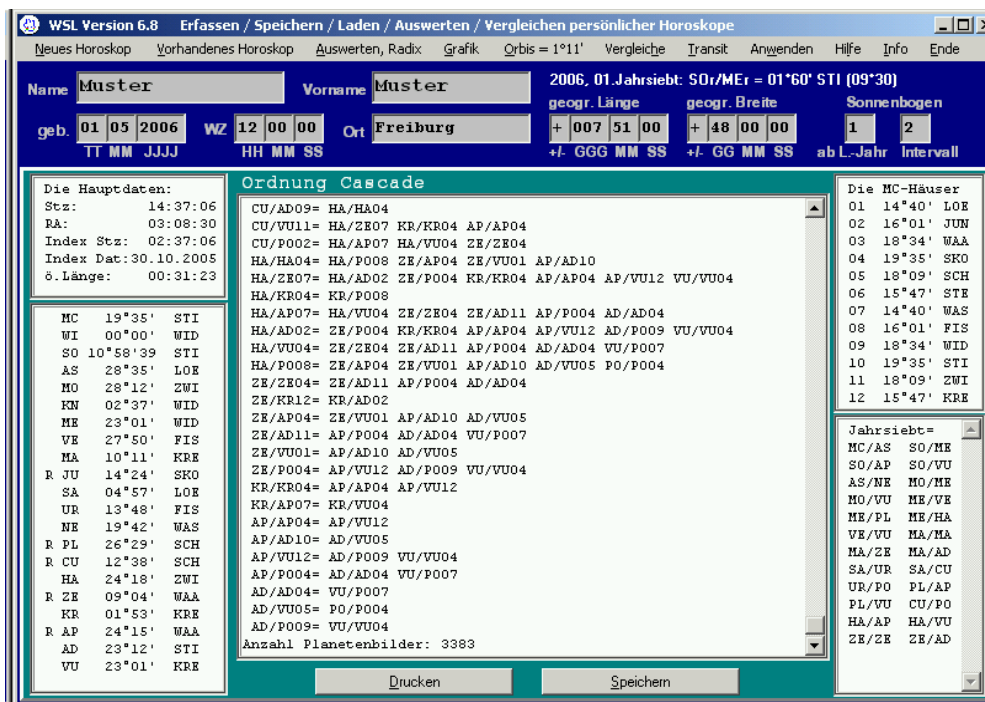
WSL Version 6.8 Erfassen / Speichern / Laden / Auswerten / Vergleichen persönlicher Horoskope

Neues Horoskop Vorhandenes Horoskop Auswerten, Radix Grafik Orbis = 1°11' Vergleiche Transit Anwenden Hilfe Info Ende

Name Muster Vorname Muster

2006, 01.Jahrsiebt: SOr/MEr = 01°60' STI (09°30)

geogr. Länge geogr. Breite Sonnenbogen

geb. 01 05 2006 WZ 12 00 00 Ort Freiburg + 007 51 00 + 48 00 00 1 2

TT MM JJJJ HH MM SS +/- GGG MM SS +/- GG MM SS ab L.-Jahr Intervall

Die Hauptdaten:
Stz: 14:37:06
RA: 03:08:30
Index Stz: 02:37:06
Index Dat:30.10.2005
ö.Länge: 00:31:23

| | | | |
|---|---|---|---|
| | MC | 19°35' | STI |
| | WI | 00°00' | WID |
| | SO | 10°58'39 | STI |
| | AS | 28°35' | LOE |
| | MO | 28°12' | ZWI |
| | KN | 02°37' | WID |
| | ME | 23°01' | WID |
| | VE | 27°50' | FIS |
| | MA | 10°11' | KRE |
| R | JU | 14°24' | SKO |
| | SA | 04°57' | LOE |
| | UR | 13°48' | FIS |
| | NE | 19°42' | WAS |
| R | PL | 26°29' | SCH |
| R | CU | 12°38' | SCH |
| | HA | 24°18' | ZWI |
| R | ZE | 09°04' | WAA |
| | KR | 01°53' | KRE |
| R | AP | 24°15' | WAA |
| | AD | 23°12' | STI |
| | VU | 23°01' | KRE |

Ordnung Cascade

CU/AD09= HA/HA04
CU/VU11= HA/ZE07 KR/KR04 AP/AP04
CU/PO02= HA/AP07 HA/VU04 ZE/ZE04
HA/HA04= HA/PO08 ZE/AP04 ZE/VU01 AP/AD10
HA/ZE07= HA/AD02 ZE/PO04 KR/KR04 AP/AP04 AP/VU12 VU/VU04
HA/KR04= KR/PO08
HA/AP07= HA/VU04 ZE/ZE04 ZE/AD11 AP/PO04 AD/AD04
HA/AD02= ZE/PO04 KR/KR04 AP/AP04 AP/VU12 AD/PO09 VU/VU04
HA/VU04= ZE/ZE04 ZE/AD11 AP/PO04 AD/AD04 VU/PO07
HA/PO08= ZE/AP04 ZE/VU01 AP/AD10 AD/VU05 PO/PO04
ZE/ZE04= ZE/AD11 AP/PO04 AD/AD04
ZE/KR12= KR/AD02
ZE/AP04= ZE/VU01 AP/AD10 AD/VU05
ZE/AD11= AP/PO04 AD/AD04 VU/PO07
ZE/VU01= AP/AD10 AD/VU05
ZE/PO04= AP/VU12 AD/PO09 VU/VU04
KR/KR04= AP/AP04 AP/VU12
KR/AP07= KR/VU04
AP/AP04= AP/VU12
AP/AD10= AD/VU05
AP/VU12= AD/PO09 VU/VU04
AP/PO04= AD/AD04 VU/PO07
AD/AD04= VU/PO07
AD/VU05= PO/PO04
AD/PO09= VU/VU04
Anzahl Planetenbilder: 3383

Die MC-Häuser
01 14°40' LOE
02 16°01' JUN
03 18°34' WAA
04 19°35' SKO
05 18°09' SCH
06 15°47' STE
07 14°40' WAS
08 16°01' FIS
09 18°34' WID
10 19°35' STI
11 18°09' ZWI
12 15°47' KRE

Jahrsiebt=
MC/AS SO/ME
SO/AP SO/VU
AS/NE MO/ME
MO/VU ME/VE
ME/PL ME/HA
VE/VU MA/MA
MA/ZE MA/AD
SA/UR SA/CU
UR/PO PL/AP
PL/VU CU/PO
HA/AP HA/VU
ZE/ZE ZE/AD

Drucken Speichern